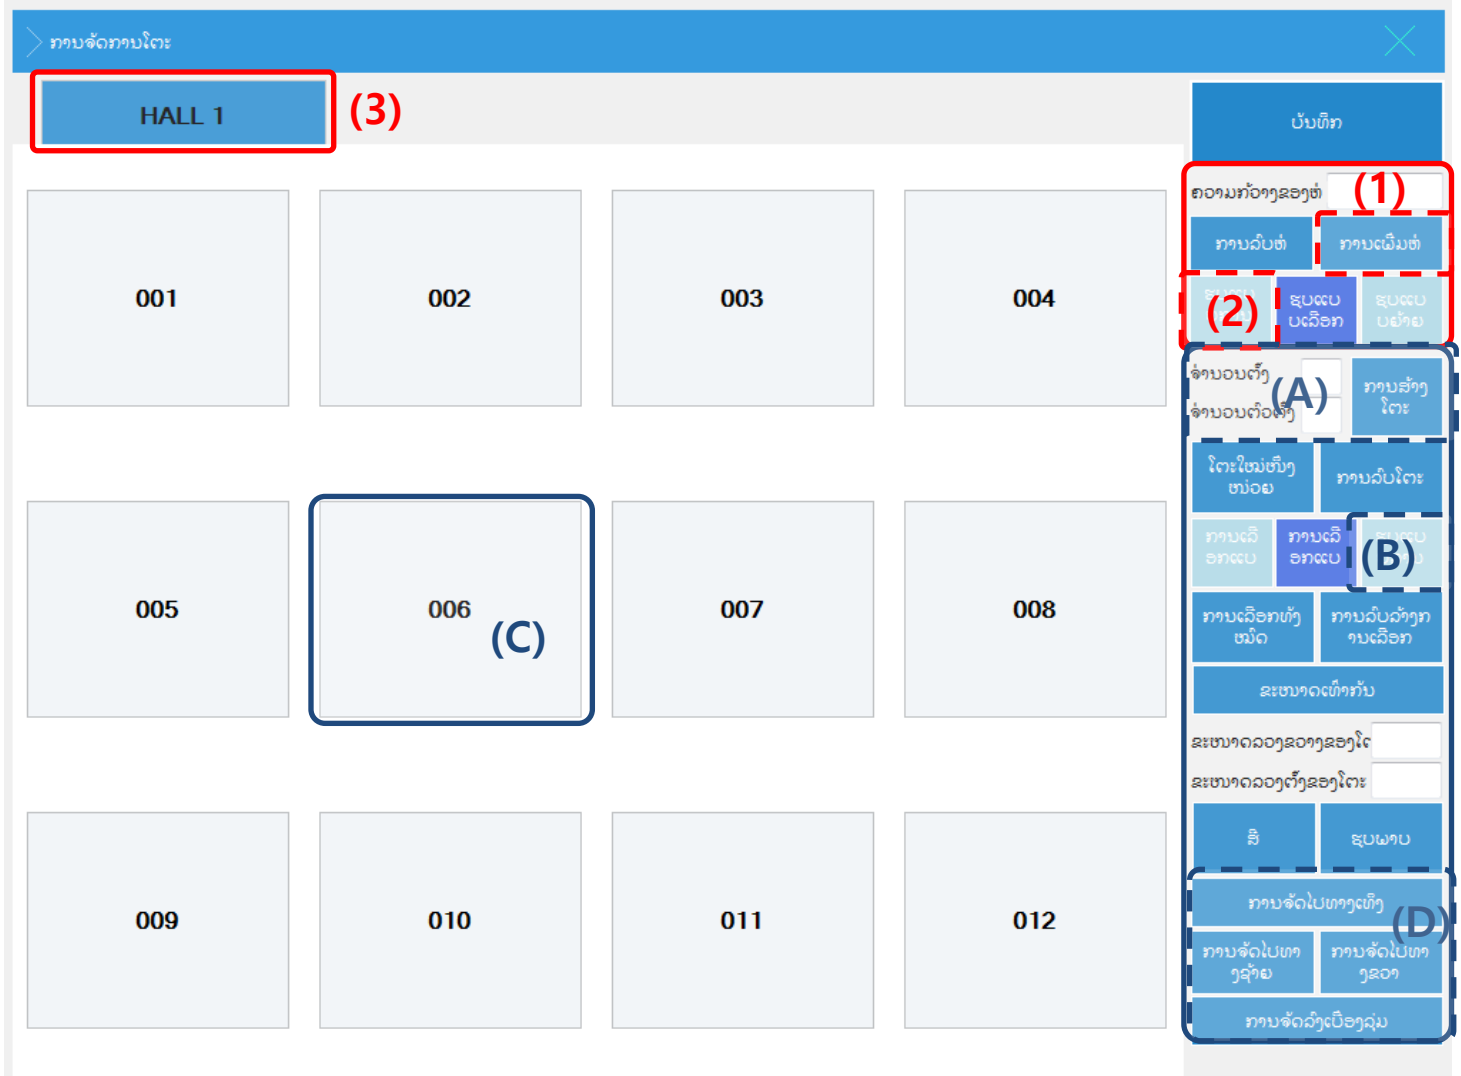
ການຈັດການໂຕະ

HALL 1

(3)

001

002

003

004

005

006

(C)

007

008

009

010

011

012

ບັນທຶກ

ຄວາມກ້ວາງຂອງຫ້

(1)

ການລົບຫ້

ການເພີ່ມຫ້

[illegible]

(2)

ຊຸບແບບເລືອກ

ຊຸບແບບຍ້າຍ

ຈຳນວນຕັ້ງ

(A)

ຈຳນວນຕໍ່ຕັ້ງ

ການສ້າງໂຕະ

ໂຕະໃໝ່ໜຶ່ງໜ່ວຍ

ການລົບໂຕະ

ການເລືອກແບບ

ການເລືອກແບບ

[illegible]

(B)

ການເລືອກທັງໝົດ

ການລົບລ້າງການເລືອກ

ຂະໜາດເທົ່າກັນ

ຂະໜາດລວງຂວາງຂອງໂຕ

ຂະໜາດລວງຕັ້ງຂອງໂຕະ

ສີ

ຊຸບພາບ

ການຈັດໄປທາງເທິງ

(D)

ການຈັດໄປທາງຊ້າຍ

ການຈັດໄປທາງຂວາ

ການຈັດລົງເບື້ອງລຸ່ມ